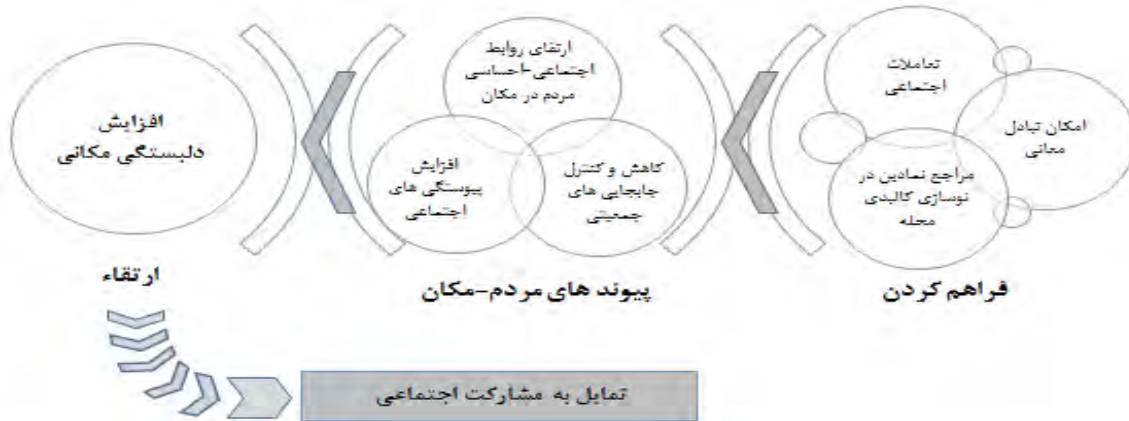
تعاملات اجتماعی

امکان تبادل معانی

مراجع نمادین در نوسازی کالبدی محله

فراهم کردن

ارتقای روابط اجتماعی-احساسی مردم در مکان

کاهش و کنترل جابجایی های جمعیتی

افزایش پیوستگی های اجتماعی

پیوند های مردم-مکان

افزایش دلبستگی مکانی

ارتقاء

تمایل به مشارکت اجتماعی